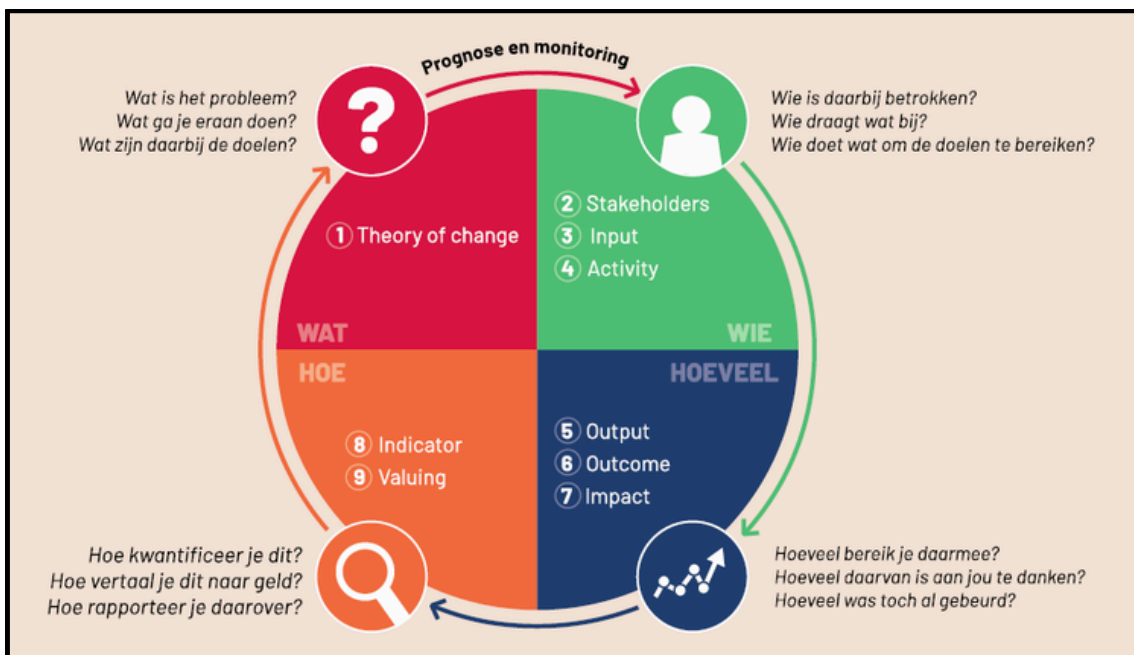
Prognose en monitoring

Wat is het probleem?
Wat ga je eraan doen?
Wat zijn daarbij de doelen?

?

Wie is daarbij betrokken?
Wie draagt wat bij?
Wie doet wat om de doelen te bereiken?

1 Theory of change

2 Stakeholders
3 Input
4 Activity

WAT

WIE

HOE

HOEVEEL

8 Indicator
9 Valuing

5 Output
6 Outcome
7 Impact

Hoe kwantificeer je dit?
Hoe vertaal je dit naar geld?
Hoe rapporteer je daarover?

Hoeveel bereik je daarmee?
Hoeveel daarvan is aan jou te danken?
Hoeveel was toch al gebeurd?